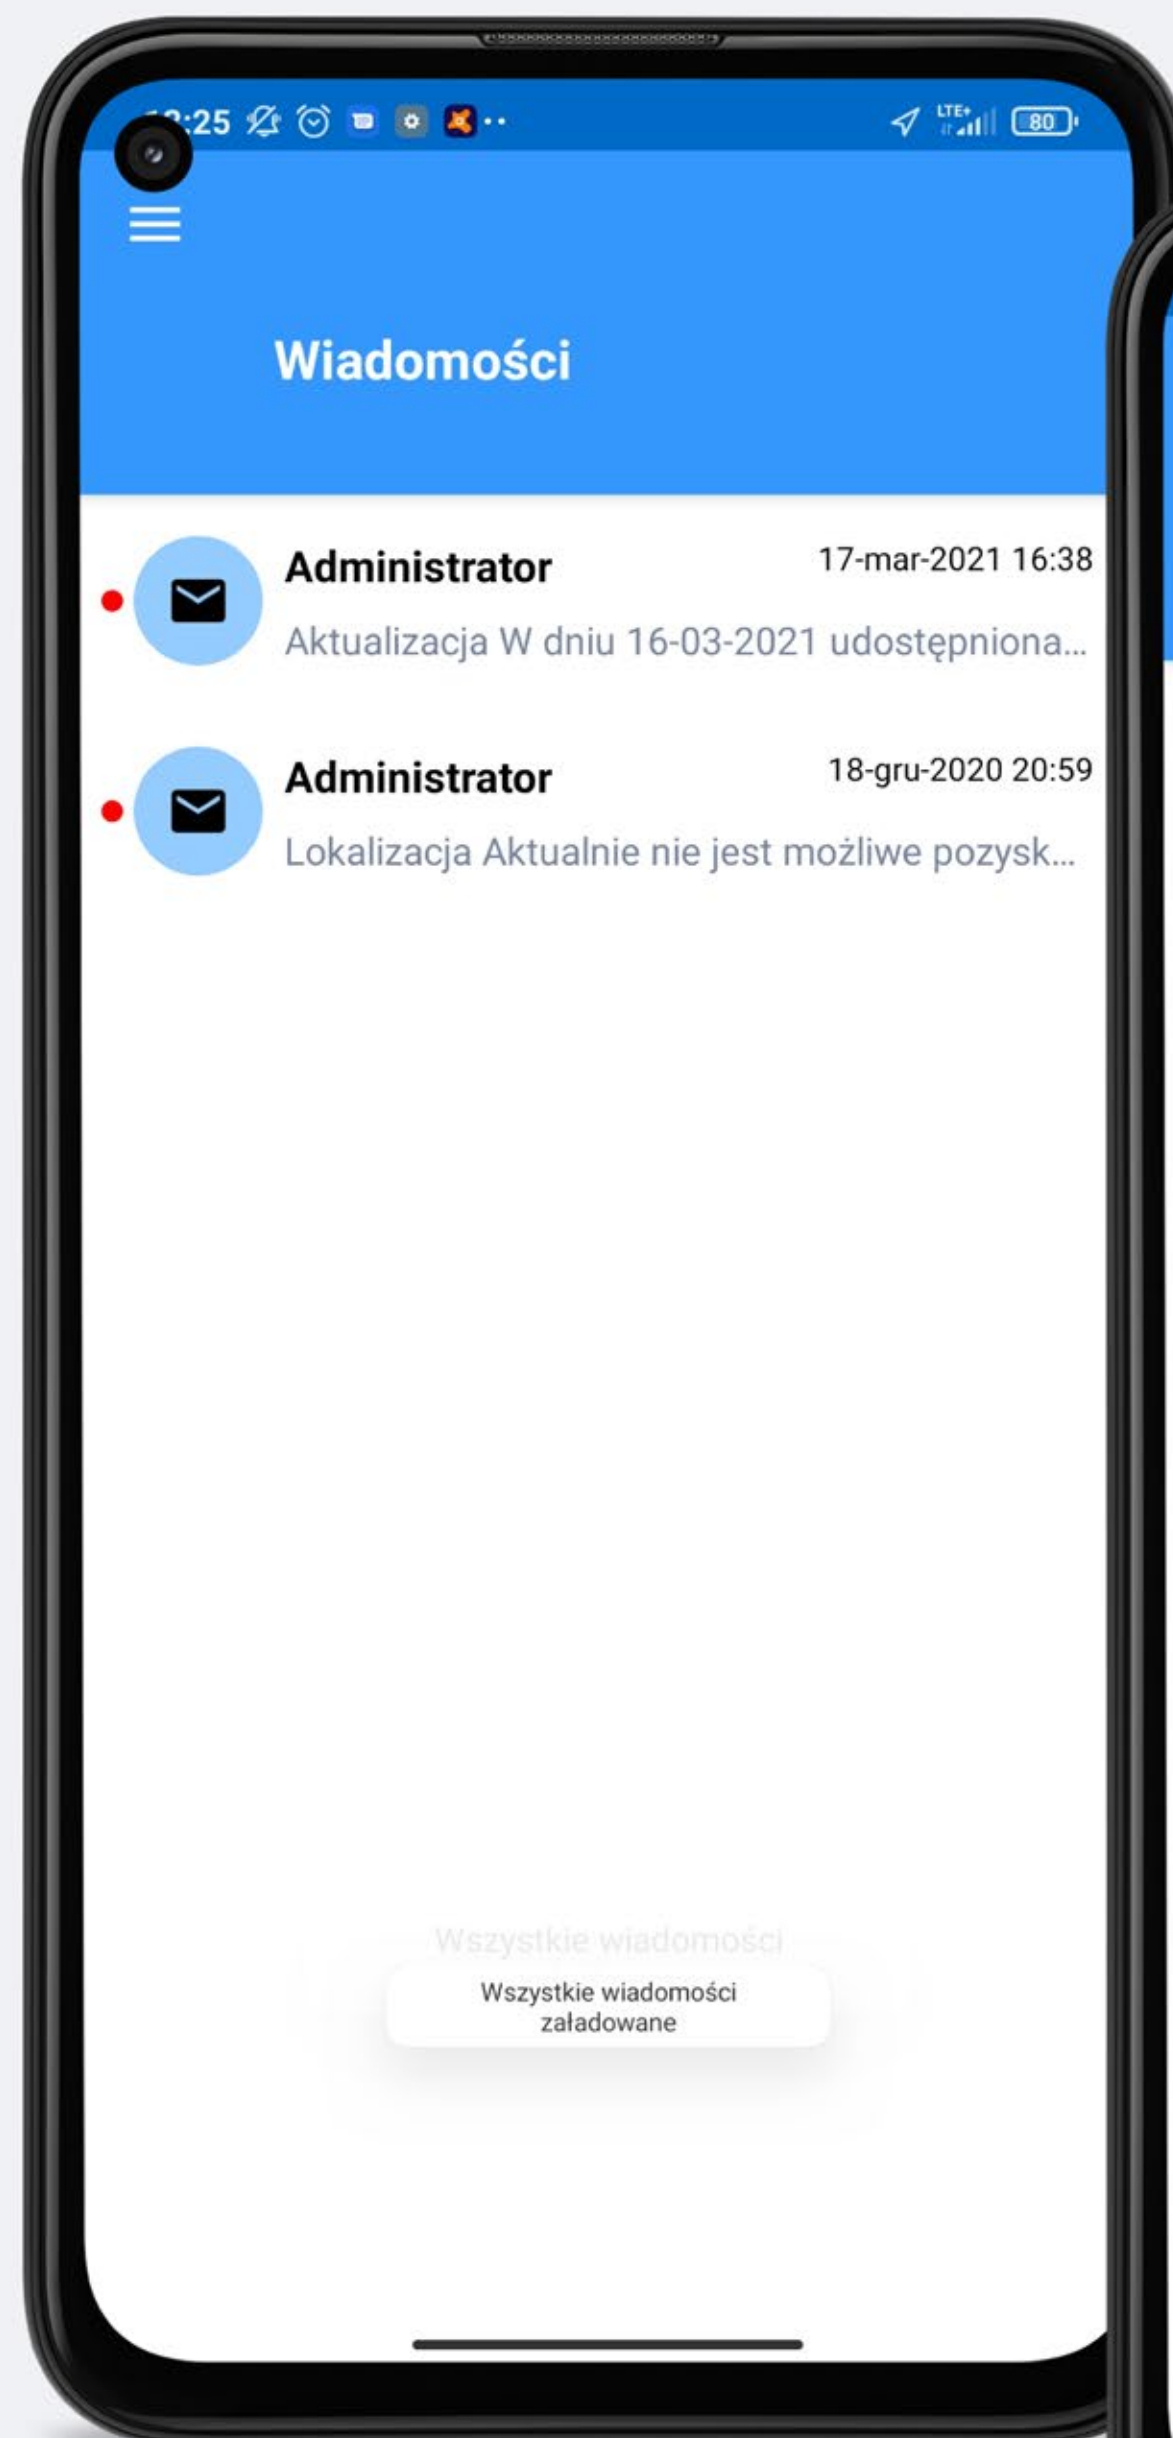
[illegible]:25

LTE+

80

Wiadomości

Administrator
17-mar-2021 16:38
Aktualizacja W dniu 16-03-2021 udostępniona...

Administrator
18-gru-2020 20:59
Lokalizacja Aktualnie nie jest możliwe pozysk...

Wszystkie wiadomości

Wszystkie wiadomości załadowane